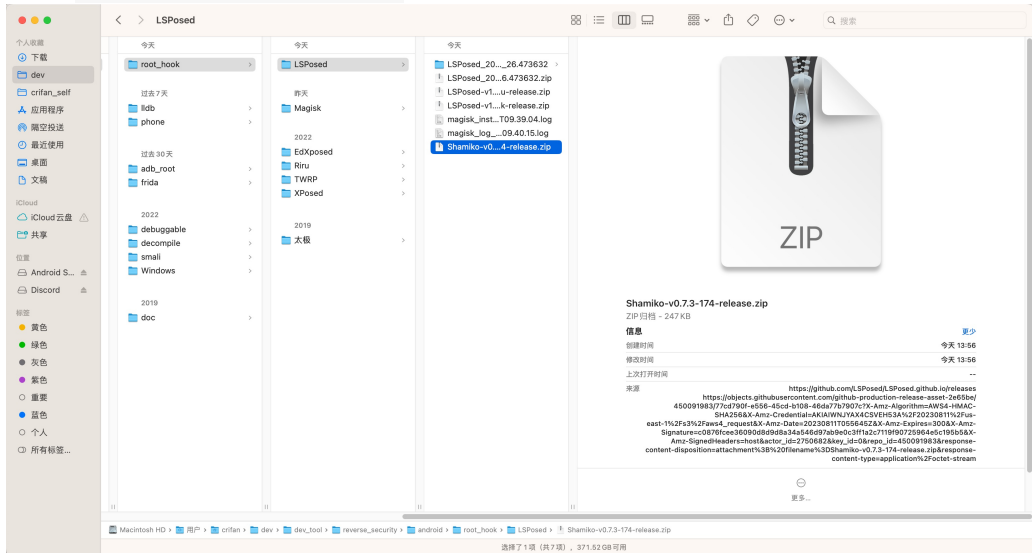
LSPosed

搜索

个人收藏
下载
dev
crifan_self
应用程序
隔空投送
最近使用
桌面
文稿

iCloud
iCloud云盘
共享

位置
Android S...
Discord

标签
黄色
绿色
灰色
紫色
重要
蓝色
个人
所有标签...

今天
root_hook

过去7天
lldb
phone

过去30天
adb_root
frida

2022
debuggable
decompile
smali
Windows

2019
doc

今天
LSPosed

昨天
Magisk

2022
EdXposed
Riru
TWRP
XPosed

2019
太极

今天
LSPosed_20..._26.473632
LSPosed_20...6.473632.zip
LSPosed-v1....u-release.zip
LSPosed-v1....k-release.zip
magisk_inst...T09.39.04.log
magisk_log_...09.40.15.log
Shamiko-v0....4-release.zip

ZIP

Shamiko-v0.7.3-174-release.zip
ZIP归档 - 247 KB

信息
更少
创建时间 今天 13:56
修改时间 今天 13:56
上次打开时间 --
来源 https://github.com/LSPosed/LSPosed.github.io/releases https://objects.githubusercontent.com/github-production-release-asset-2e65be/450091983/77cd790f-e556-45cd-b108-46da77b7907c?X-Amz-Algorithm=AWS4-HMAC-SHA256&X-Amz-Credential=AKIAIWNJYAX4CSVEH53A%2F20230811%2Fus-east-1%2Fs3%2Faws4_request&X-Amz-Date=20230811T055645Z&X-Amz-Expires=300&X-Amz-Signature=c0876fcee36090d8d9d8a34a546d97ab9e0c3f11a2c7119f90725964e5c195b5&X-Amz-SignedHeaders=host&actor_id=2750682&key_id=0&repo_id=450091983&response-content-disposition=attachment%3B%20filename%3DShamiko-v0.7.3-174-release.zip&response-content-type=application%2Foctet-stream

更多...

Macintosh HD › 用户 › crifan › dev › dev_tool › reverse_security › android › root_hook › LSPosed › Shamiko-v0.7.3-174-release.zip

选择了1项（共7项），371.52 GB可用